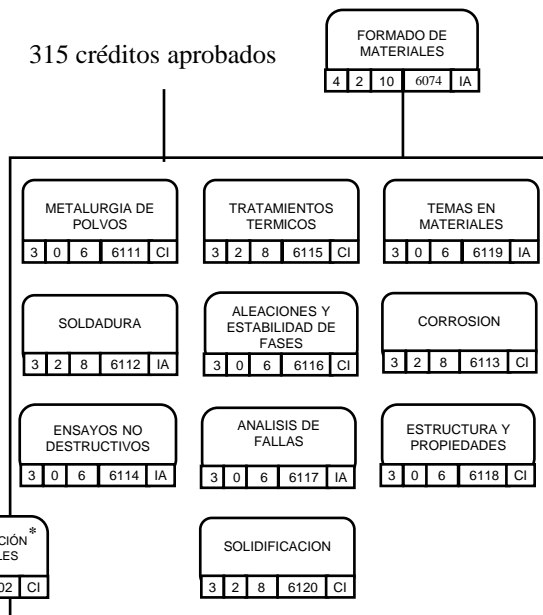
FORMADO DE MATERIALES
4 | 2 | 10 | 6074 | IA

315 créditos aprobados

METALURGIA DE POLVOS
3 | 0 | 6 | 6111 | CI

TRATAMIENTOS TERMICOS
3 | 2 | 8 | 6115 | CI

TEMAS EN MATERIALES
3 | 0 | 6 | 6119 | IA

SOLDADURA
3 | 2 | 8 | 6112 | IA

ALEACIONES Y ESTABILIDAD DE FASES
3 | 0 | 6 | 6116 | CI

CORROSION
3 | 2 | 8 | 6113 | CI

ENSAYOS NO DESTRUCTIVOS
3 | 0 | 6 | 6114 | IA

ANALISIS DE FALLAS
3 | 0 | 6 | 6117 | IA

ESTRUCTURA Y PROPIEDADES
3 | 0 | 6 | 6118 | CI

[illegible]CIÓN*
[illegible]LES
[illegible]02 | CI

SOLIDIFICACION
3 | 2 | 8 | 6120 | CI